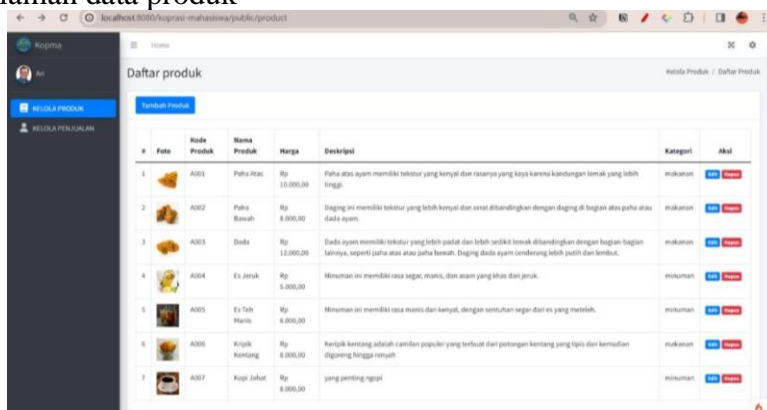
halaman data produk

localhost:8080/kopras-mahasiswa/public/product

Kopma

Avi

KELOLA PRODUK

KELOLA PENJUALAN

Home

Daftar produk

Kelola Produk / Daftar Produk

Tambah Produk

| # | Foto | Kode Produk | Nama Produk | Harga | Deskripsi | Kategori | Aksi |
|---|---|---|---|---|---|---|---|
| 1 | | A001 | Paha Atas | Rp 10.000,00 | Paha atas ayam memiliki tekstur yang kenyal dan rasanya yang kaya karena kandungan lemak yang lebih tinggi. | makanan | Edit Hapus |
| 2 | | A002 | Paha Bawah | Rp 8.000,00 | Daging ini memiliki tekstur yang lebih kenyal dan serat dibandingkan dengan daging di bagian atas paha atau dada ayam. | makanan | Edit Hapus |
| 3 | | A003 | Dada | Rp 12.000,00 | Dada ayam memiliki tekstur yang lebih padat dan lebih sedikit lemak dibandingkan dengan bagian-bagian lainnya, seperti paha atas atau paha bawah. Daging dada ayam cenderung lebih putih dan lembut. | makanan | Edit Hapus |
| 4 | | A004 | Es Jeruk | Rp 5.000,00 | Minuman ini memiliki rasa segar, manis, dan asam yang khas dari jeruk. | minuman | Edit Hapus |
| 5 | | A005 | Es Teh Manis | Rp 4.000,00 | Minuman ini memiliki rasa manis dan kenyal, dengan sentuhan segar dari es yang meleleh. | minuman | Edit Hapus |
| 6 | | A006 | Kripik Kentang | Rp 8.000,00 | Keripik kentang adalah camilan populer yang terbuat dari potongan kentang yang tipis dan kemudian digoreng hingga renyah | makanan | Edit Hapus |
| 7 | | A007 | Kopi Johot | Rp 8.000,00 | yang penting ngopi | minuman | Edit Hapus |